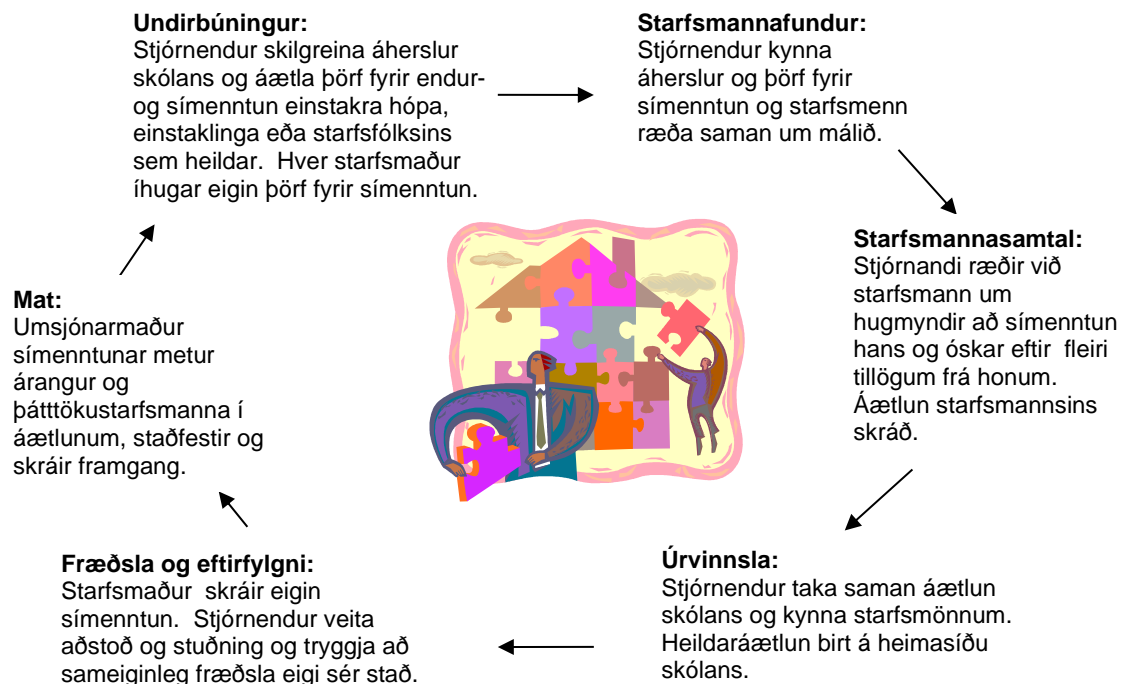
Undirbúningur:
Stjórnendur skilgreina áherslur skólans og áætla þörf fyrir endur- og símenntun einstakra hópa, einstaklinga eða starfsfólksins sem heildar. Hver starfsmaður íhugar eigin þörf fyrir símenntun.

Starfsmannafundur:
Stjórnendur kynna áherslur og þörf fyrir símenntun og starfsmenn ræða saman um málið.

Starfsmannasamtal:
Stjórnandi ræðir við starfsmann um hugmyndir að símenntun hans og óskar eftir fleiri tillögum frá honum. Áætlun starfsmannsins skráð.

Úrvinnsla:
Stjórnendur taka saman áætlun skólans og kynna starfsmönnum. Heildaráætlun birt á heimasíðu skólans.

Fræðsla og eftirfylgni:
Starfsmaður skráir eigin símenntun. Stjórnendur veita aðstoð og stuðning og tryggja að sameiginleg fræðsla eigi sér stað.

Mat:
Umsjónarmaður símenntunar metur árangur og þátttökustarfsmanna í áætlunum, staðfestir og skráir framgang.